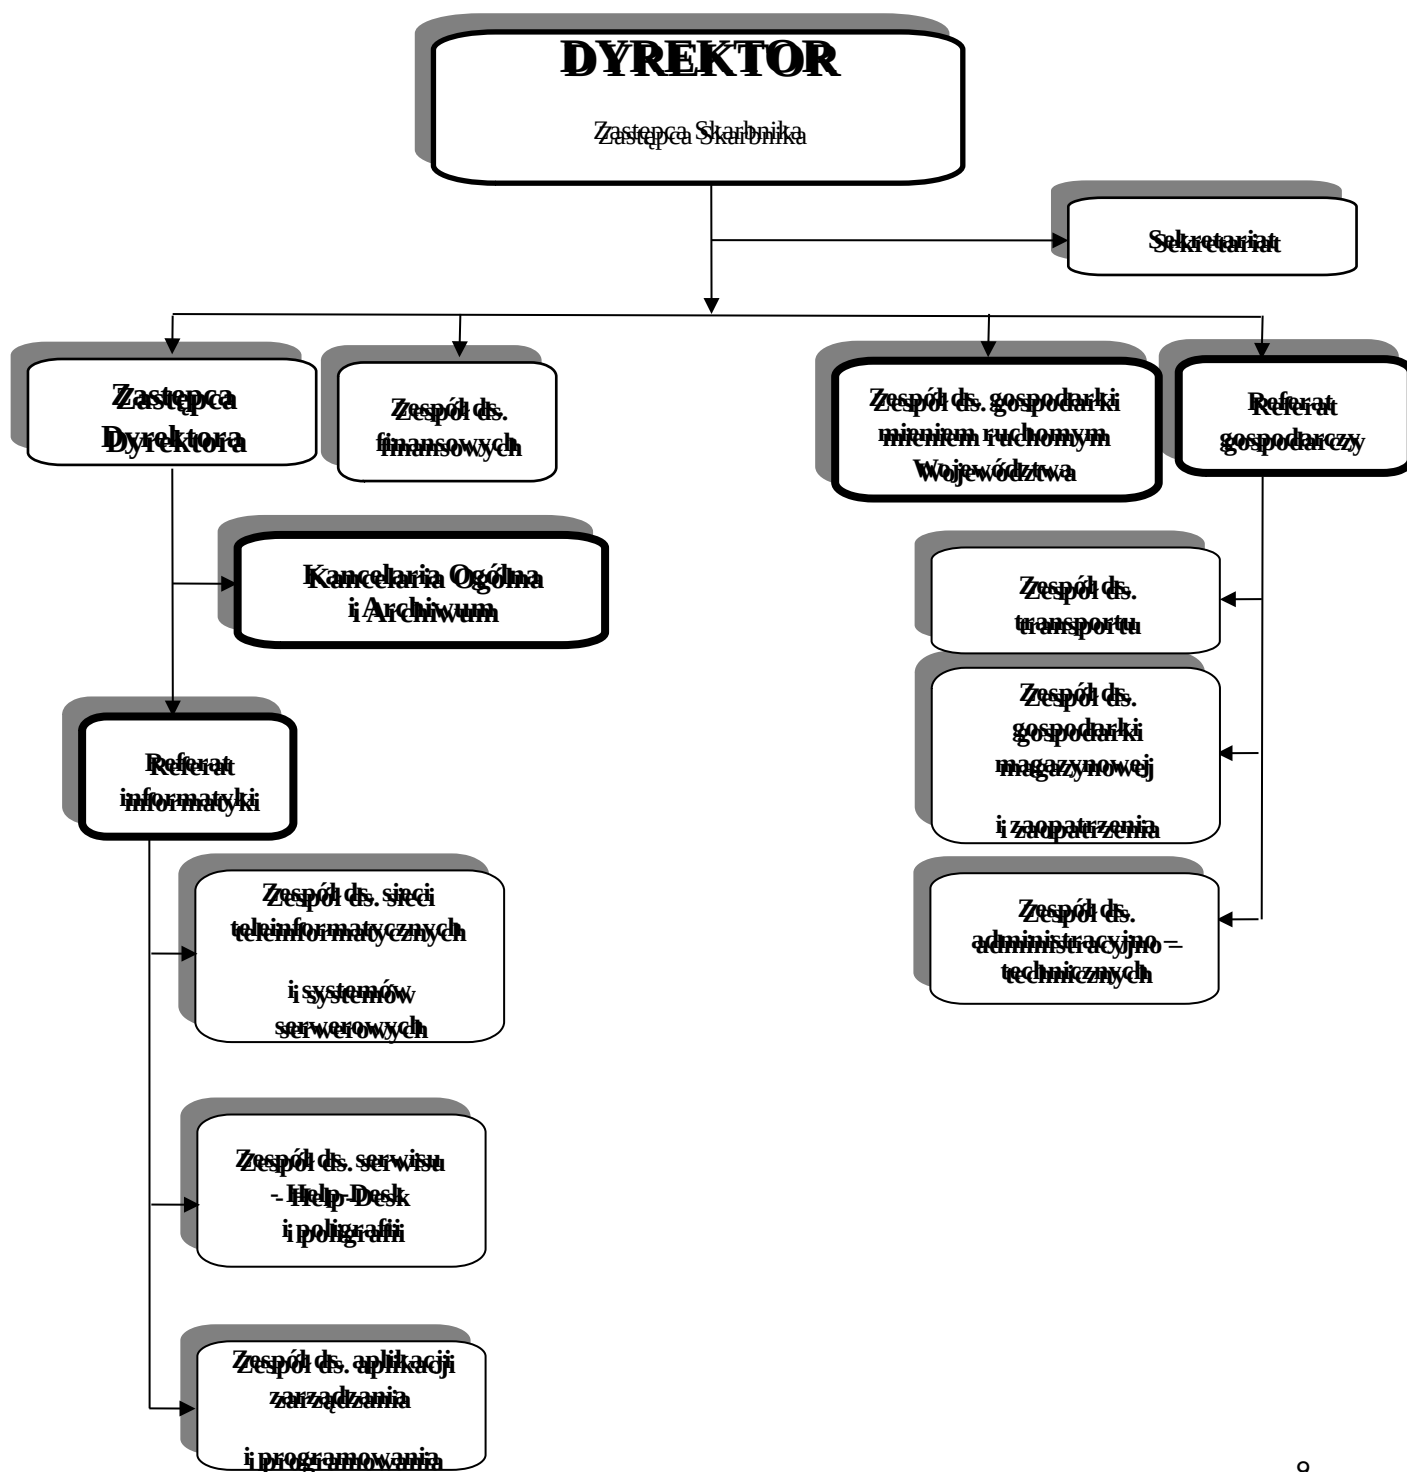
DYREKTOR

Zastępca Skarbnika

Sekretariat

Zastępca Dyrektora

Zespół ds. finansowych

Zespół ds. gospodarki mieniem ruchomym Województwa

Referat gospodarczy

Kancelaria Ogólna i Archiwum

Zespół ds. transportu

Zespół ds. gospodarki magazynowej i zaopatrzenia

Referat informatyki

Zespół ds. administracyjno – technicznych

Zespół ds. sieci teleinformatycznych i systemów serwerowych

Zespół ds. serwisu - Help-Desk i poligrafii

Zespół ds. aplikacji zarządzania i programowania

8